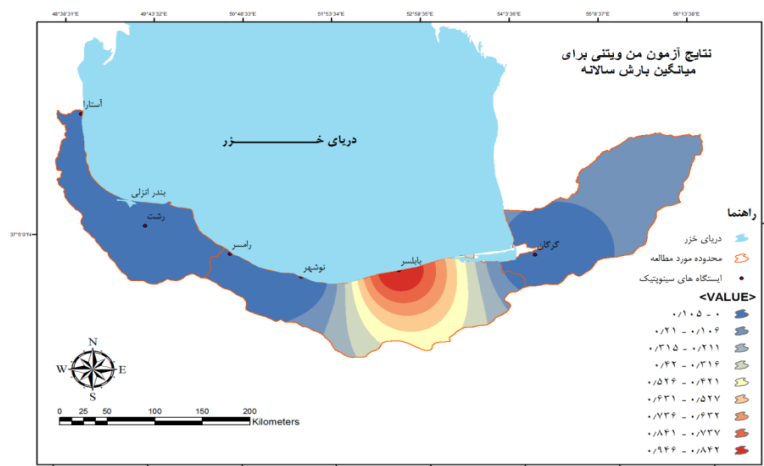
48°38'21"E
49°43'52"E
50°49'23"E
51°53'34"E
52°58'36"E
54°3'26"E
55°8'37"E
56°13'38"E

نتایج آزمون من ویتنی برای میانگین بارش سالانه

دریای خـــــــــزر

آستارا
بندر انزلی
رشت
رامسر
نوشهر
بابلسر
گرگان

37°0'0"N

راهنما
دریای خزر
محدوده مورد مطالعه
ایستگاه های سینوپتیک
<VALUE>
۰ - ۰/۱۰۵
۰/۱۰۶ - ۰/۲۱
۰/۲۱۱ - ۰/۳۱۵
۰/۳۱۶ - ۰/۴۲
۰/۴۲۱ - ۰/۵۲۶
۰/۵۲۷ - ۰/۶۳۱
۰/۶۳۲ - ۰/۷۳۶
۰/۷۳۷ - ۰/۸۴۱
۰/۸۴۲ - ۰/۹۴۶

N
W
E
S

0 25 50 100 150 200
Kilometers